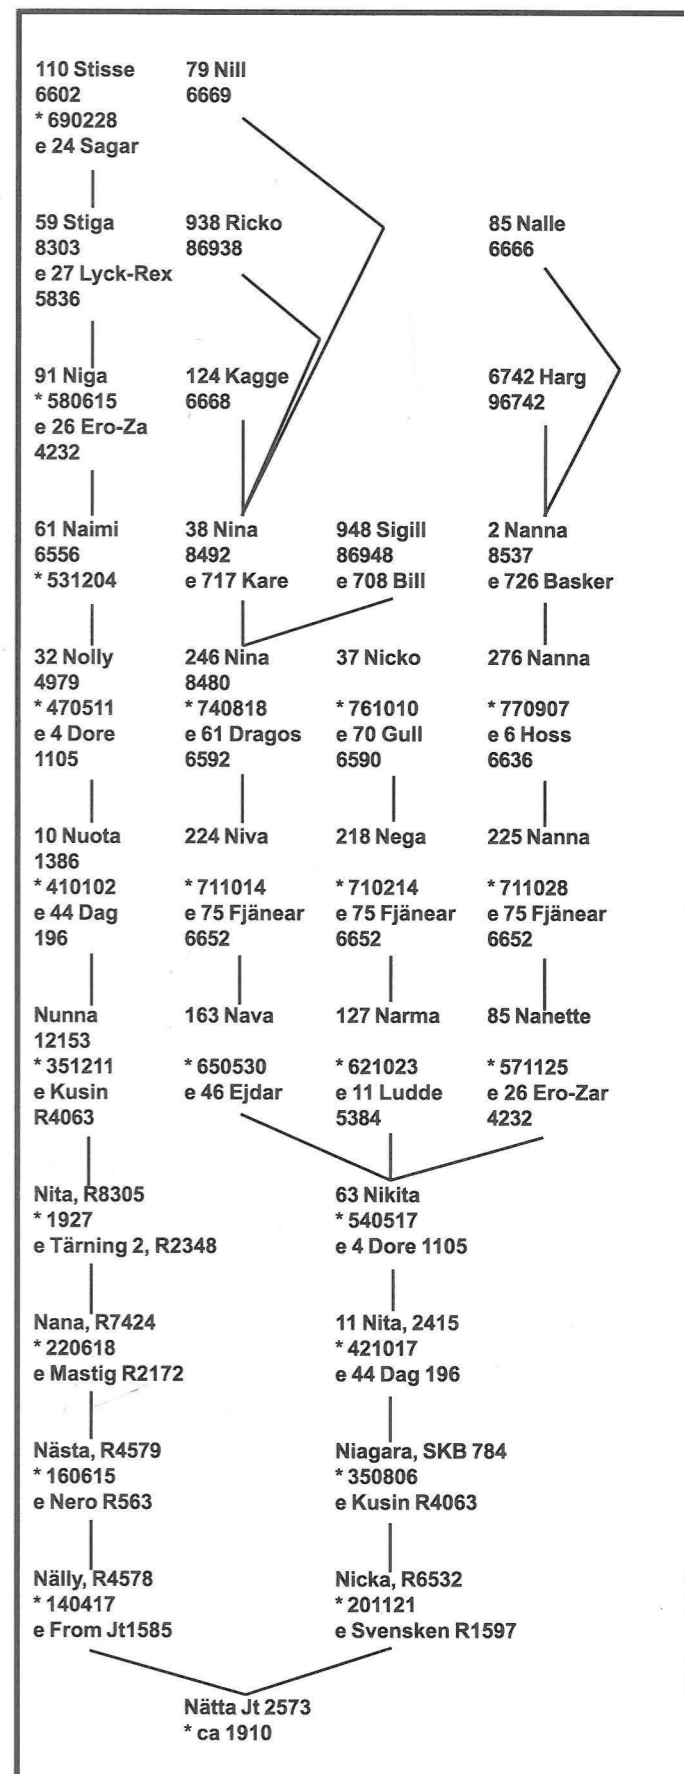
110 Stisse
6602
* 690228
e 24 Sagar

79 Nill
6669

59 Stiga
8303
e 27 Lyck-Rex
5836

938 Ricko
86938

85 Nalle
6666

91 Niga
* 580615
e 26 Ero-Za
4232

124 Kagge
6668

6742 Harg
96742

61 Naimi
6556
* 531204

38 Nina
8492
e 717 Kare

948 Sigill
86948
e 708 Bill

2 Nanna
8537
e 726 Basker

32 Nolly
4979
* 470511
e 4 Dore
1105

246 Nina
8480
* 740818
e 61 Dragos
6592

37 Nicko

* 761010
e 70 Gull
6590

276 Nanna

* 770907
e 6 Hoss
6636

10 Nuota
1386
* 410102
e 44 Dag
196

224 Niva

* 711014
e 75 Fjänear
6652

218 Nega

* 710214
e 75 Fjänear
6652

225 Nanna

* 711028
e 75 Fjänear
6652

Nunna
12153
* 351211
e Kusin
R4063

163 Nava

* 650530
e 46 Ejdar

127 Narma

* 621023
e 11 Ludde
5384

85 Nanette

* 571125
e 26 Ero-Zar
4232

Nita, R8305
* 1927
e Tärning 2, R2348

63 Nikita
* 540517
e 4 Dore 1105

Nana, R7424
* 220618
e Mastig R2172

11 Nita, 2415
* 421017
e 44 Dag 196

Nästa, R4579
* 160615
e Nero R563

Niagara, SKB 784
* 350806
e Kusin R4063

Nälly, R4578
* 140417
e From Jt1585

Nicka, R6532
* 201121
e Svensken R1597

Nätta Jt 2573
* ca 1910